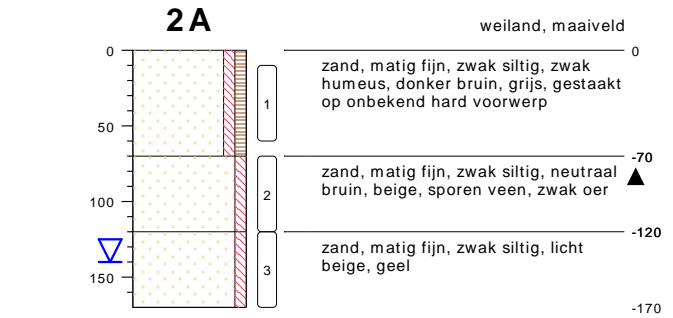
2A

weiland, maaiveld

0
50
100
150

1
2
3

0
zand, matig fijn, zwak siltig, zwak humeus, donker bruin, grijs, gestaakt op onbekend hard voorwerp

-70
zand, matig fijn, zwak siltig, neutraal bruin, beige, sporen veen, zwak oer

-120
zand, matig fijn, zwak siltig, licht beige, geel

-170